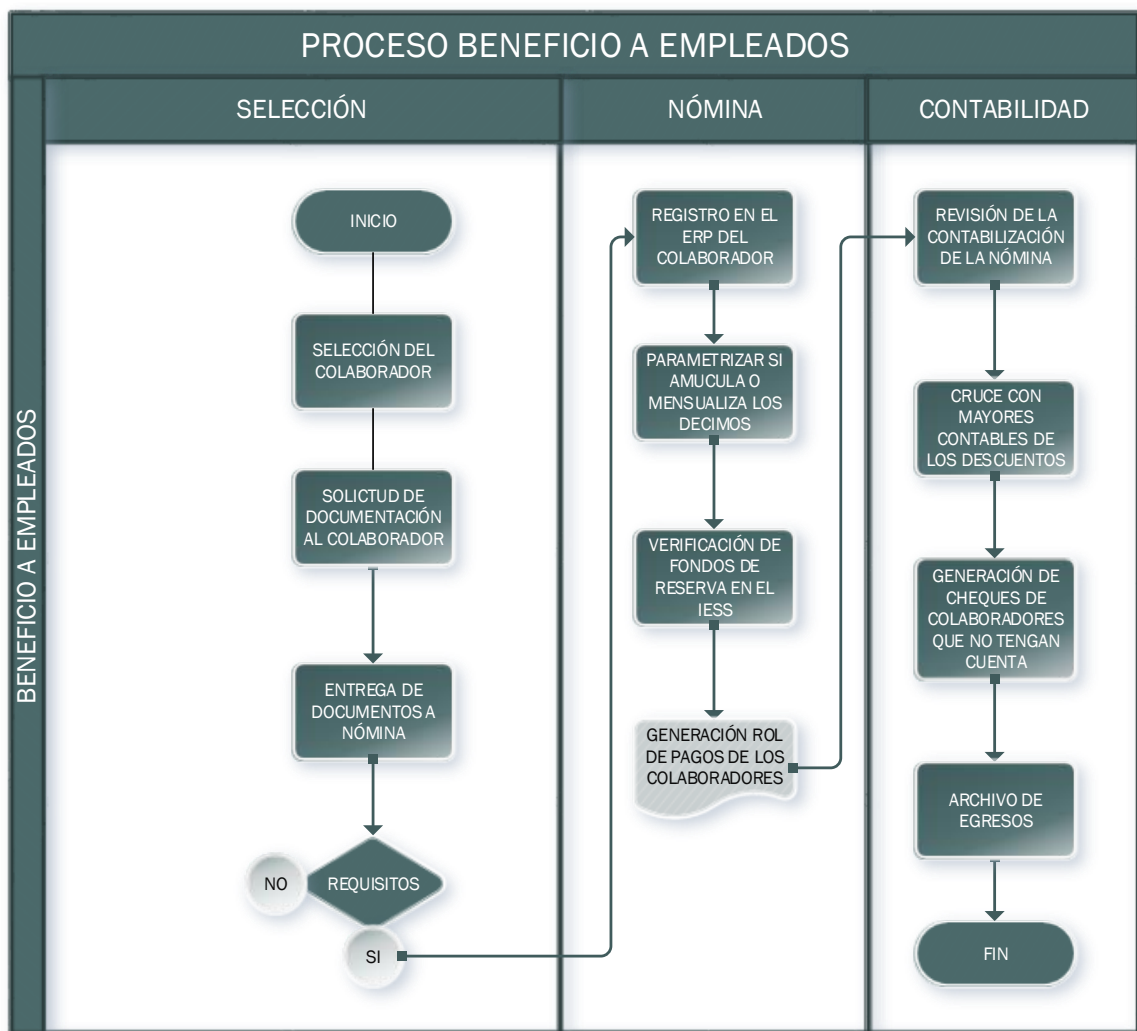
PROCESO BENEFICIO A EMPLEADOS

BENEFICIO A EMPLEADOS

SELECCIÓN

INICIO

SELECCIÓN DEL COLABORADOR

SOLICTUD DE DOCUMENTACIÓN AL COLABORADOR

ENTREGA DE DOCUMENTOS A NÓMINA

NO

REQUISITOS

SI

NÓMINA

REGISTRO EN EL ERP DEL COLABORADOR

PARAMETRIZAR SI AMUCULA O MENSUALIZA LOS DECIMOS

VERIFICACIÓN DE FONDOS DE RESERVA EN EL IESS

GENERACIÓN ROL DE PAGOS DE LOS COLABORADORES

CONTABILIDAD

REVISIÓN DE LA CONTABILIZACIÓN DE LA NÓMINA

CRUCE CON MAYORES CONTABLES DE LOS DESCUENTOS

GENERACIÓN DE CHEQUES DE COLABORADORES QUE NO TENGAN CUENTA

ARCHIVO DE EGRESOS

FIN